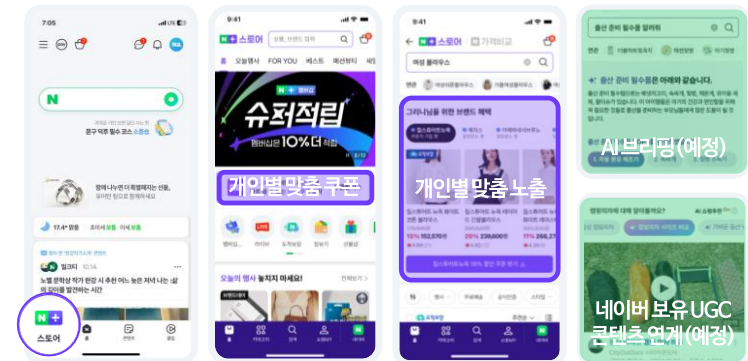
7:05

N

문구 덕후 필수 코스 스토어

함께 나누면 더 특별해지는 선물,
부담은 덜어주는 기프티콘

17.4° 맑음

밀크티

노벨 문학상 작가 한강 새 추천 어느 눈먼 저녁 나는 생각

N+
스토어

9:41

N+ 스토어

오늘행사 FOR YOU 베스트 패션뷰티

슈퍼적립

멤버십은 10%더 적립

개인별 맞춤 쿠폰

오늘의 행사 놓치지 마세요!

9:41

N+ 스토어 가격비교

여성 블라우스

그리니님을 위한 브랜드 혜택

개인별 맞춤 노출

출산 준비 필수품 알려줘

AI 브리핑(예정)

네이버 보유 UGC
콘텐츠 연계(예정)